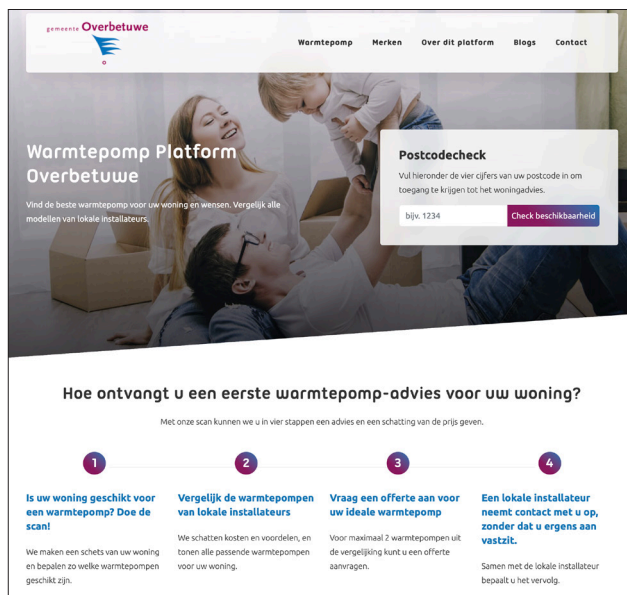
gemeente Overbetuwe

Warmtepomp Merken Over dit platform Blogs Contact

Warmtepomp Platform Overbetuwe

Vind de beste warmtepomp voor uw woning en wensen. Vergelijk alle modellen van lokale installateurs.

Postcodecheck

Vul hieronder de vier cijfers van uw postcode in om toegang te krijgen tot het woningadvies.

bijv. 1234 Check beschikbaarheid

Hoe ontvangt u een eerste warmtepomp-advies voor uw woning?

Met onze scan kunnen we u in vier stappen een advies en een schatting van de prijs geven.

1

Is uw woning geschikt voor een warmtepomp? Doe de scan!

We maken een schets van uw woning en bepalen zo welke warmtepompen geschikt zijn.

2

Vergelijk de warmtepompen van lokale installateurs

We schatten kosten en voordelen, en tonen alle passende warmtepompen voor uw woning.

3

Vraag een offerte aan voor uw ideale warmtepomp

Voor maximaal 2 warmtepompen uit de vergelijking kunt u een offerte aanvragen.

4

Een lokale installateur neemt contact met u op, zonder dat u ergens aan vastzit.

Samen met de lokale installateur bepaalt u het vervolg.